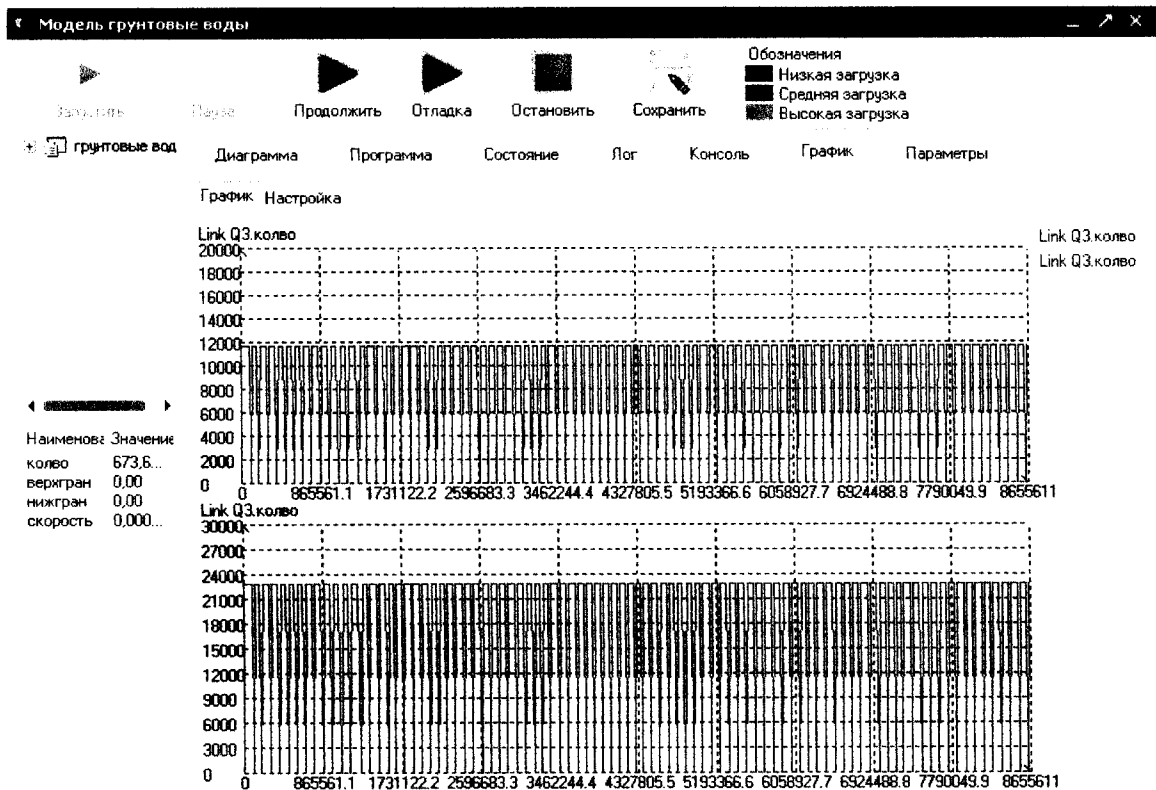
Модель грунтовые воды

Запустить Пауза Продолжить Отладка Остановить Сохранить

Обозначения
Низкая загрузка
Средняя загрузка
Высокая загрузка

грунтовые вод

Диаграмма Программа Состояние Лог Консоль График Параметры

График Настройка

Link Q3.колво

Link Q3.колво
Link Q3.колво

20000
18000
16000
14000
12000
10000
8000
6000
4000
2000
0

0 865561.1 1731122.2 2596683.3 3462244.4 4327805.5 5193366.6 6058927.7 6924488.8 7790049.9 8655611

| Наименова | Значение |
|---|---|
| колво | 673,6... |
| верхгран | 0,00 |
| нижгран | 0,00 |
| скорость | 0,000... |

Link Q3.колво
30000
27000
24000
21000
18000
15000
12000
9000
6000
3000
0

0 865561.1 1731122.2 2596683.3 3462244.4 4327805.5 5193366.6 6058927.7 6924488.8 7790049.9 8655611